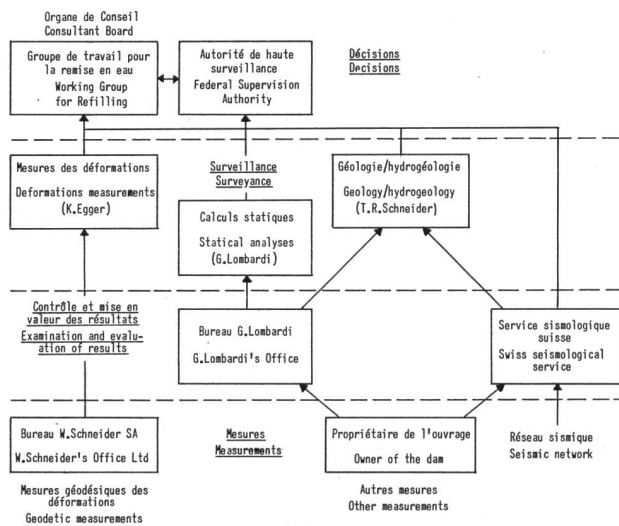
Organe de Conseil
Consultant Board

Groupe de travail pour la remise en eau
Working Group for Refilling

Autorité de haute surveillance
Federal Supervision Authority

Décisions
Decisions

Mesures des déformations
Deformations measurements
(K.Egger)

Surveillance
Surveyance

Géologie/hydrogéologie
Geology/hydrogeology
(T.R.Schneider)

Calculs statiques
Statical analyses
(G.Lombardi)

Contrôle et mise en valeur des résultats
Examination and evaluation of results

Bureau G.Lombardi
G.Lombardi's Office

Service sismologique suisse
Swiss seismological service

Bureau W.Schneider SA
W.Schneider's Office Ltd

Mesures
Measurements

Propriétaire de l'ouvrage
Owner of the dam

Réseau sismique
Seismic network

Mesures géodésiques des déformations
Geodetic measurements

Autres mesures
Other measurements